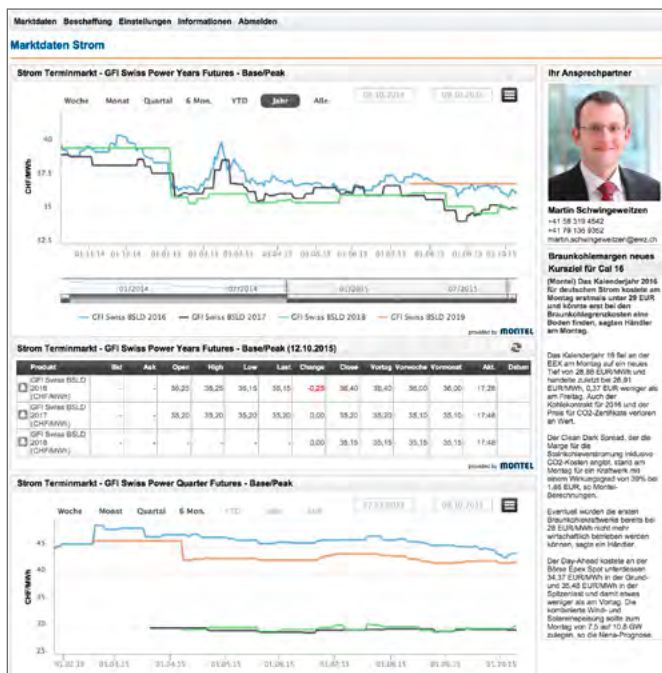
Marktdaten Beschaffung Einstellungen Informationen Abmelden

Marktdaten Strom

Strom Terminmarkt - GFI Swiss Power Years Futures - Base/Peak

Woche Monat Quartal 6 Mon. YTD Jahr Alle 08.10.2014 08.10.2015

CHF/MWh

40
37.5
35
32.5

01.11.14 01.12.14 01.01.15 01.02.15 01.03.15 01.04.15 01.05.15 01.06.15 01.07.15 01.08.15 01.09.15 01.10.15

01/2014 07/2014 01/2015 07/2015

GFI Swiss BSLD 2016 GFI Swiss BSLD 2017 GFI Swiss BSLD 2018 GFI Swiss BSLD 2019

provided by MONTEL

Strom Terminmarkt - GFI Swiss Power Years Futures - Base/Peak (12.10.2015)

| Produkt | Bid | Ask | Open | High | Low | Last | Change | Close | Vortag | Vorwoche | Vormonat | Akt. | Datum |
|---|---|---|---|---|---|---|---|---|---|---|---|---|---|
| GFI Swiss BSLD 2016 (CHF/MWh) | - | - | 36,20 | 36,25 | 36,15 | 36,15 | -0,25 | 36,40 | 36,40 | 36,00 | 36,00 | 17:28 | |
| GFI Swiss BSLD 2017 (CHF/MWh) | - | - | 35,20 | 35,20 | 35,20 | 35,20 | 0,00 | 35,20 | 35,20 | 35,10 | 35,10 | 17:48 | |
| GFI Swiss BSLD 2018 (CHF/MWh) | - | - | - | - | - | - | 0,00 | 35,15 | 35,15 | 35,15 | 35,15 | 17:48 | |

provided by MONTEL

Strom Terminmarkt - GFI Swiss Power Quarter Futures - Base/Peak

Woche Monat Quartal 6 Mon. YTD Jahr Alle 07.10.2015 08.10.2015

CHF/MWh

45
40
35
30
25

01.02.15 01.03.15 01.04.15 01.05.15 01.06.15 01.07.15 01.08.15 01.09.15 01.10.15

Ihr Ansprechpartner

Martin Schwingeweitzen
+41 58 319 4542
+41 79 136 9362
martin.schwingeweitzen@ekz.ch

Braunkohlemargen neues Kursziel für Cal 16

(Montel) Das Kalenderjahr 2016 für deutschen Strom kostete am Montag erstmals unter 29 EUR und könnte erst bei den Braunkohlegrenzkosten eine Boden finden, sagten Händler am Montag.

Das Kalenderjahr 16 fiel an der EEX am Montag auf ein neues Tief von 28,88 EUR/MWh und handelte zuletzt bei 28,91 EUR/MWh, 0,37 EUR weniger als am Freitag. Auch der Kohlekontrakt für 2016 und der Preis für CO2-Zertifikate verloren an Wert.

Der Clean Dark Spread, der die Marge für die Steinkohleverstromung inklusive CO2-Kosten angibt, stand am Montag für ein Kraftwerk mit einem Wirkungsgrad von 39% bei 1,46 EUR, so Montel-Berechnungen.

Eventuell würden die ersten Braunkohlewerke bereits bei 28 EUR/MWh nicht mehr wirtschaftlich betrieben werden können, sagte ein Händler.

Der Day-Ahead kostete an der Börse Epex Spot unterdessen 34,37 EUR/MWh in der Grund- und 35,46 EUR/MWh in der Spitzenlast und damit etwas weniger als am Vortag. Die kombinierte Wind- und Solareinspeisung sollte zum Montag von 7,3 auf 10,8 GW zulegen, so die Meno-Prognose.